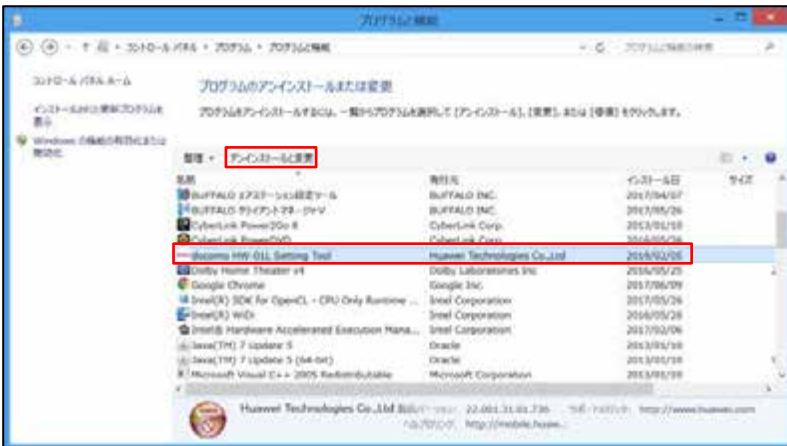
プログラムと機能

コントロール パネル > プログラム > プログラムと機能

プログラムと機能の検索

コントロール パネル ホーム

インストールされた更新プログラムを表示

Windows の機能の有効化または無効化

プログラムのアンインストールまたは変更

プログラムをアンインストールするには、一覧からプログラムを選択して [アンインストール]、[変更]、または [修復] をクリックします。

整理 ▾ アンインストールと変更

| 名前 | 発行元 | インストール日 | サイズ |
|---|---|---|---|
| BUFFALO エアステーション設定ツール | BUFFALO INC. | 2017/04/07 | |
| BUFFALO クライアントマネージャV | BUFFALO INC. | 2017/05/26 | |
| CyberLink Power2Go 8 | CyberLink Corp. | 2013/01/10 | |
| CyberLink PowerDVD | CyberLink Corp. | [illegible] | |
| docomo HW-01L Setting Tool | Huawei Technologies Co.,Ltd | 2019/02/05 | |
| Dolby Home Theater v4 | Dolby Laboratories Inc | 2016/05/25 | |
| Google Chrome | Google Inc. | 2017/06/09 | |
| Intel(R) SDK for OpenCL - CPU Only Runtime ... | Intel Corporation | 2017/05/26 | |
| Intel(R) WiDi | Intel Corporation | 2016/05/26 | |
| Intel(R) Hardware Accelerated Execution Mana... | Intel Corporation | 2017/02/06 | |
| Java(TM) 7 Update 5 | Oracle | 2013/01/10 | |
| Java(TM) 7 Update 5 (64-bit) | Oracle | 2013/01/10 | |
| Microsoft Visual C++ 2005 Redistributable | Microsoft Corporation | 2013/01/10 | |

Huawei Technologies Co.,Ltd 製品バージョン: 22.001.31.01.736 サポートのリンク: http://www.huawei.com
ヘルプのリンク: http://mobile.huaw...